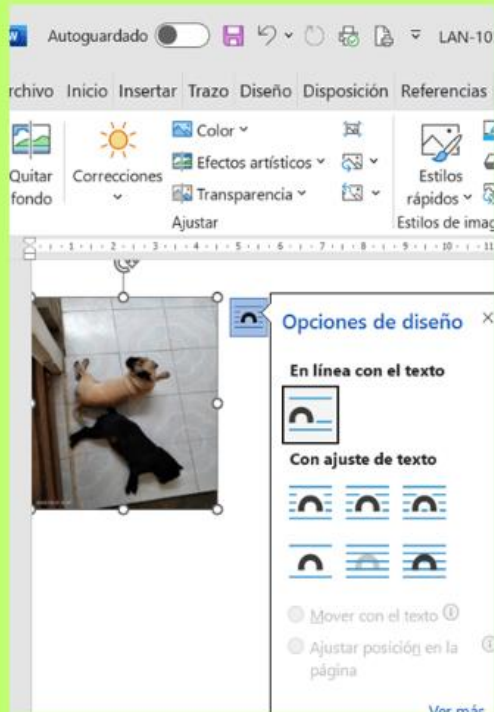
Autoguardado LAN-10

rchivo Inicio Insertar Trazo Diseño Disposición Referencias

Quitar fondo Correcciones Color Efectos artísticos Transparencia Ajustar Estilos rápidos Estilos de imag

Opciones de diseño

En línea con el texto

Con ajuste de texto

Mover con el texto

Ajustar posición en la página

Ver más